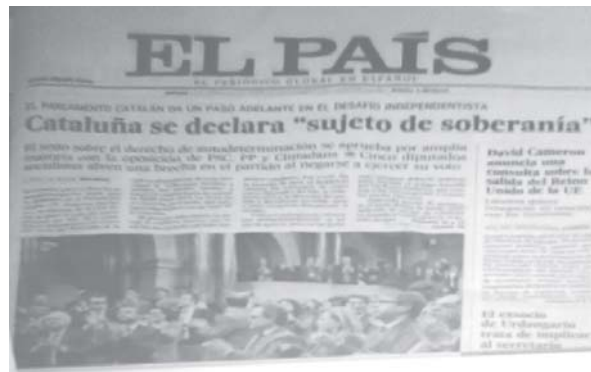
EL PAÍS

EL PERIÓDICO GLOBAL EN ESPAÑOL

EL PARLAMENTO CATALÁN DA UN PASO ADELANTE EN EL DESAFÍO INDEPENDENTISTA

Cataluña se declara "sujeto de soberanía"

El texto sobre el derecho de autodeterminación se aprueba por amplia mayoría con la oposición de PSC, PP y Ciudadanos. Cinco diputados socialistas abren una brecha en el partido al negarse a ejercer su voto

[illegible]

David Cameron anuncia una consulta sobre la salida del Reino Unido de la UE

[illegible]

El exsocio de Urdangarin trata de implicar al secretario

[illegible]